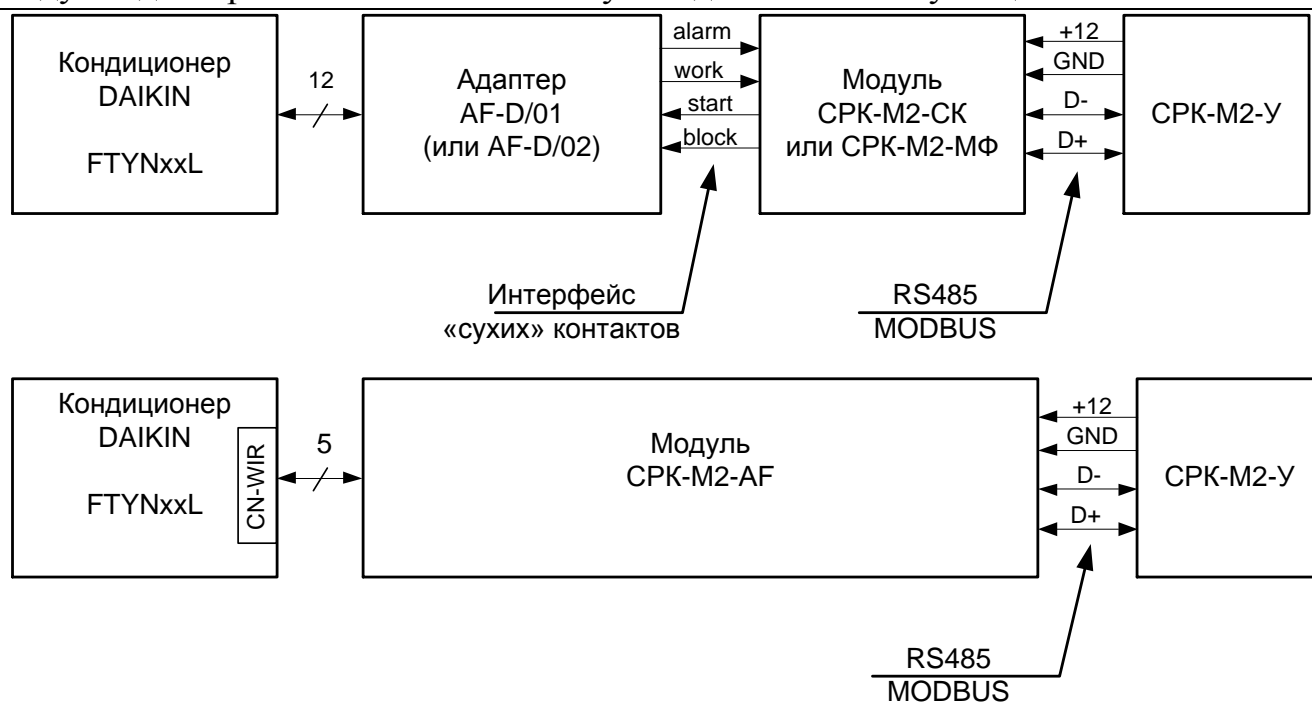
Кондиционер DAIKIN

FTYNxxL

12

Адаптер AF-D/01 (или AF-D/02)

alarm
work
start
block

Модуль СРК-М2-СК или СРК-М2-МФ

+12
GND
D-
D+

СРК-М2-У

Интерфейс «сухих» контактов

RS485
MODBUS

Кондиционер DAIKIN

FTYNxxL

CN-WIR

5

Модуль СРК-М2-AF

+12
GND
D-
D+

СРК-М2-У

RS485
MODBUS